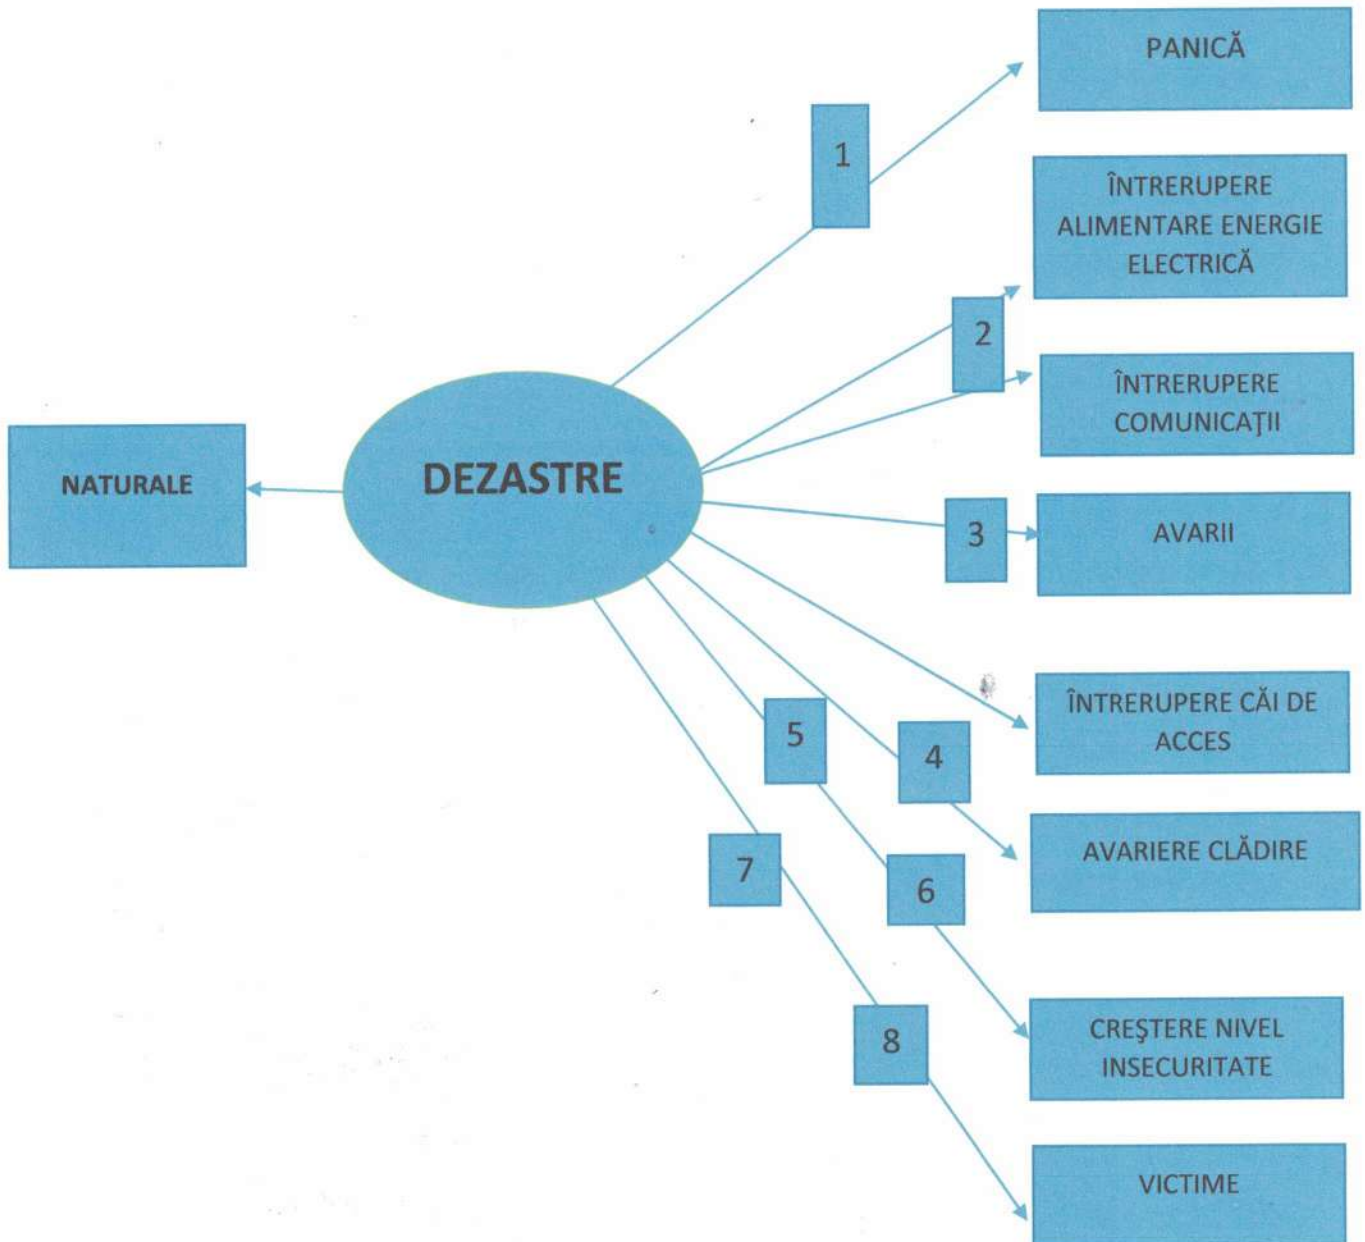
PANICĂ

1

ÎNTRERUPERE ALIMENTARE ENERGIE ELECTRICĂ

2

ÎNTRERUPERE COMUNICAŢII

NATURALE

DEZASTRE

3

AVARII

ÎNTRERUPERE CĂI DE ACCES

5

4

AVARIERE CLĂDIRE

7

6

8

CREŞTERE NIVEL INSECURITATE

VICTIME